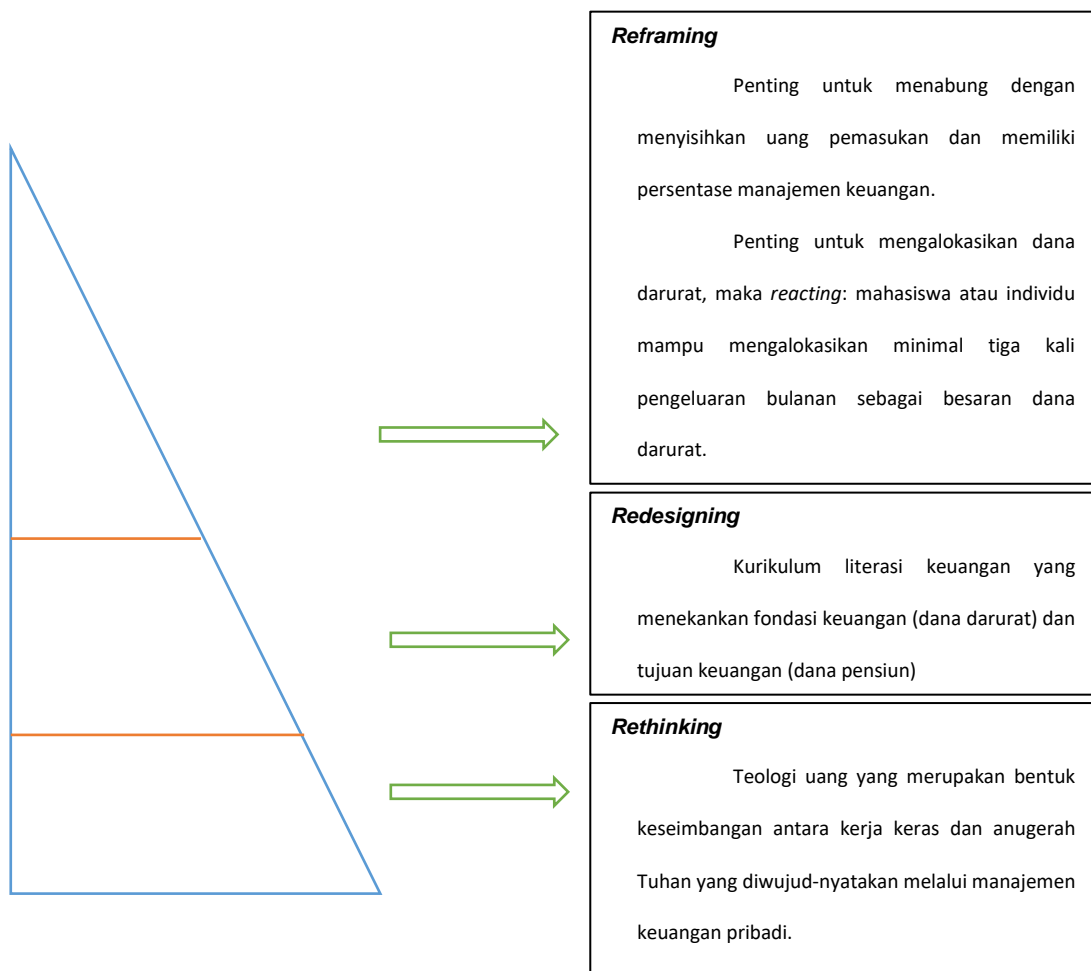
*Reframing*

Penting untuk menabung dengan menyisihkan uang pemasukan dan memiliki persentase manajemen keuangan.

Penting untuk mengalokasikan dana darurat, maka *reacting*: mahasiswa atau individu mampu mengalokasikan minimal tiga kali pengeluaran bulanan sebagai besaran dana darurat.

*Redesigning*

Kurikulum literasi keuangan yang menekankan fondasi keuangan (dana darurat) dan tujuan keuangan (dana pensiun)

*Rethinking*

Teologi uang yang merupakan bentuk keseimbangan antara kerja keras dan anugerah Tuhan yang diwujud-nyatakan melalui manajemen keuangan pribadi.